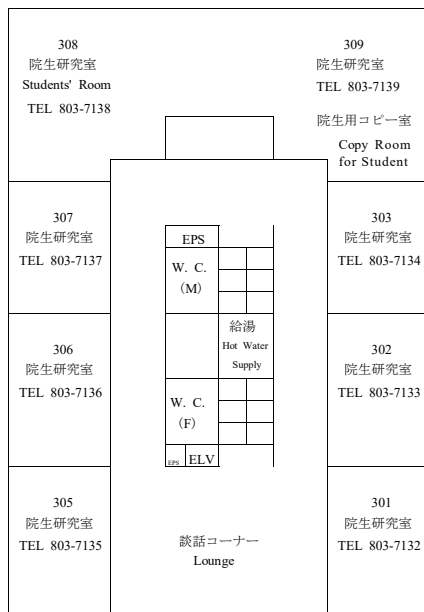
308
院生研究室
Students' Room
TEL 803-7138

309
院生研究室
TEL 803-7139

院生用コピー室
Copy Room
for Student

307
院生研究室
TEL 803-7137

EPS
W. C.
(M)

303
院生研究室
TEL 803-7134

給湯
Hot Water
Supply

306
院生研究室
TEL 803-7136

302
院生研究室
TEL 803-7133

W. C.
(F)

EPS ELV

305
院生研究室
TEL 803-7135

談話コーナー
Lounge

301
院生研究室
TEL 803-7132